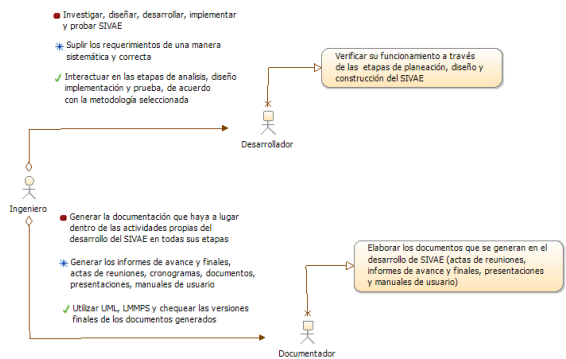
Investigar, diseñar, desarrollar, implementar y probar SIVAE

Suplir los requerimientos de una manera sistemática y correcta

Interactuar en las etapas de analisis, diseño implementación y prueba, de acuerdo con la metodología seleccionada

Verificar su funcionamiento a través de las etapas de planeación, diseño y construcción del SIVAE

Desarrollador

Ingeniero

Generar la documentación que haya a lugar dentro de las actividades propias del desarrollo del SIVAE en todas sus etapas

Generar los informes de avance y finales, actas de reuniones, cronogramas, documentos, presentaciones, manuales de usuario

Utilizar UML, LMMPS y chequear las versiones finales de los documentos generados

Elaborar los documentos que se generan en el desarrollo de SIVAE (actas de reuniones, informes de avance y finales, presentaciones y manuales de usuario)

Documentador